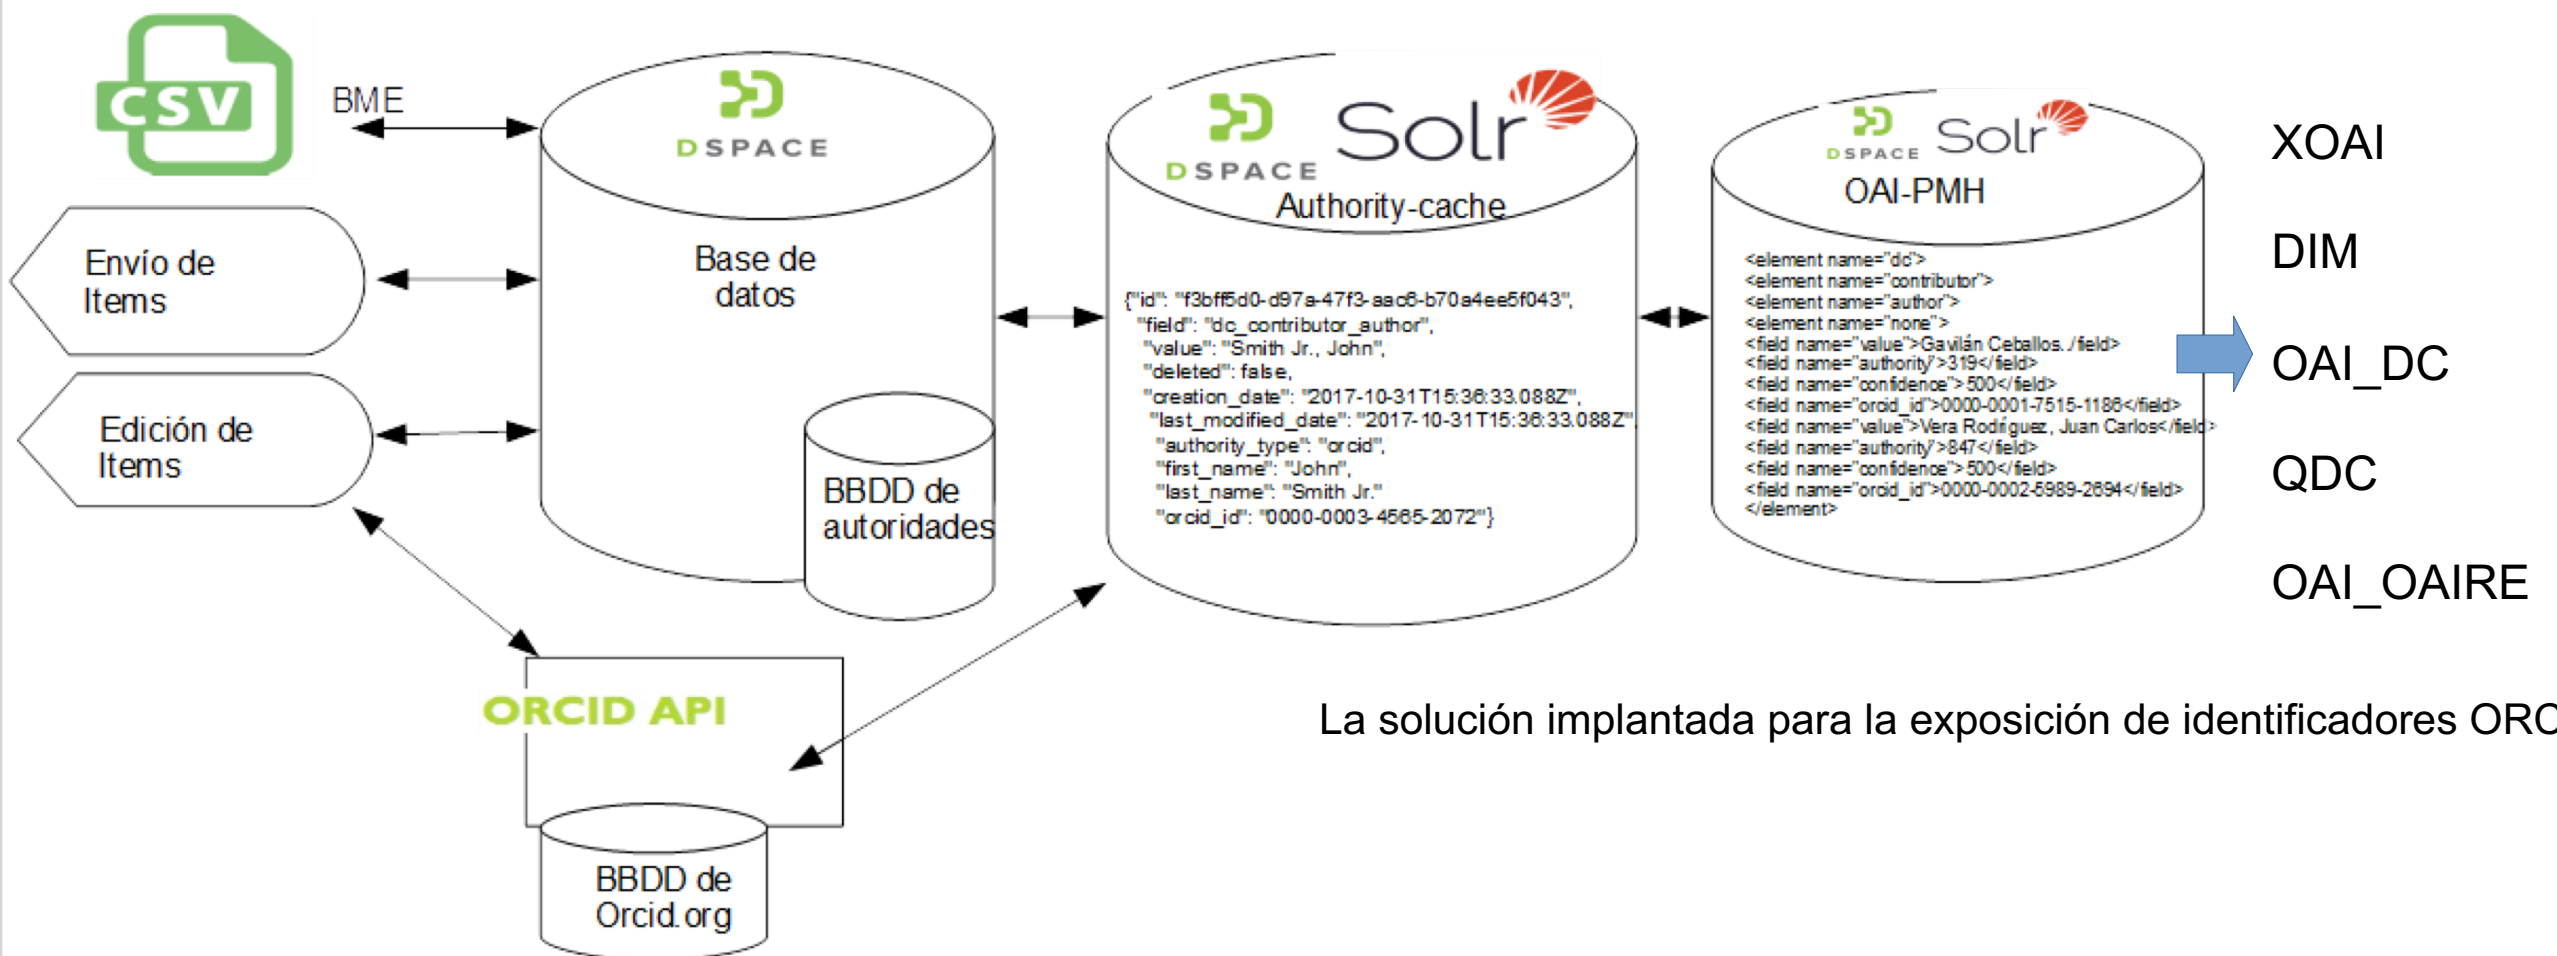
CSV

BME

DSPACE

Base de datos

BBDD de autoridades

Envío de Items

Edición de Items

DSPACE Solr

Authority-cache

{"id": "f3bff5d0-d97a-47f3-aac6-b70a4ee5f043",
"field": "dc_contributor_author",
"value": "Smith Jr., John",
"deleted": false,
"creation_date": "2017-10-31T15:36:33.088Z",
"last_modified_date": "2017-10-31T15:36:33.088Z",
"authority_type": "orcid",
"first_name": "John",
"last_name": "Smith Jr."
"orcid_id": "0000-0003-4565-2072"}

DSPACE Solr

OAI-PMH

<element name="dc">
<element name="contributor">
<element name="author">
<element name="none">
<field name="value">Gavilán Ceballos./field>
<field name="authority">319</field>
<field name="confidence">500</field>
<field name="orcid_id">0000-0001-7515-1186</field>
<field name="value">Vera Rodríguez, Juan Carlos</field>
<field name="authority">847</field>
<field name="confidence">500</field>
<field name="orcid_id">0000-0002-5989-2694</field>
</element>

XOAI

DIM

OAI_DC

QDC

OAI_OAIRE

ORCID API

BBDD de Orcid.org

La solución implantada para la exposición de identificadores ORC